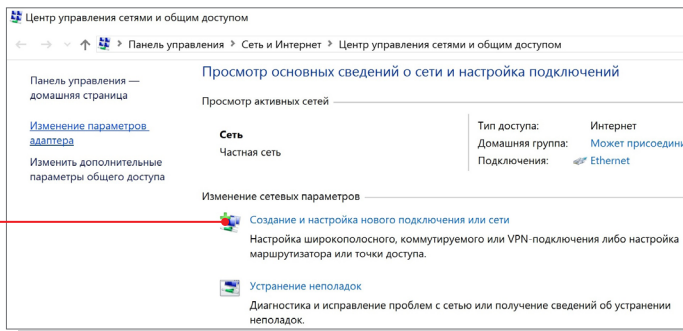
Центр управления сетями и общим доступом

Панель управления › Сеть и Интернет › Центр управления сетями и общим доступом

Панель управления — домашняя страница

Изменение параметров адаптера

Изменить дополнительные параметры общего доступа

Просмотр основных сведений о сети и настройка подключений

Просмотр активных сетей

Сеть
Частная сеть

Тип доступа: Интернет
Домашняя группа: Может присоедин
Подключения: Ethernet

Изменение сетевых параметров

Создание и настройка нового подключения или сети
Настройка широкополосного, коммутируемого или VPN-подключения либо настройка маршрутизатора или точки доступа.

Устранение неполадок
Диагностика и исправление проблем с сетью или получение сведений об устранении неполадок.